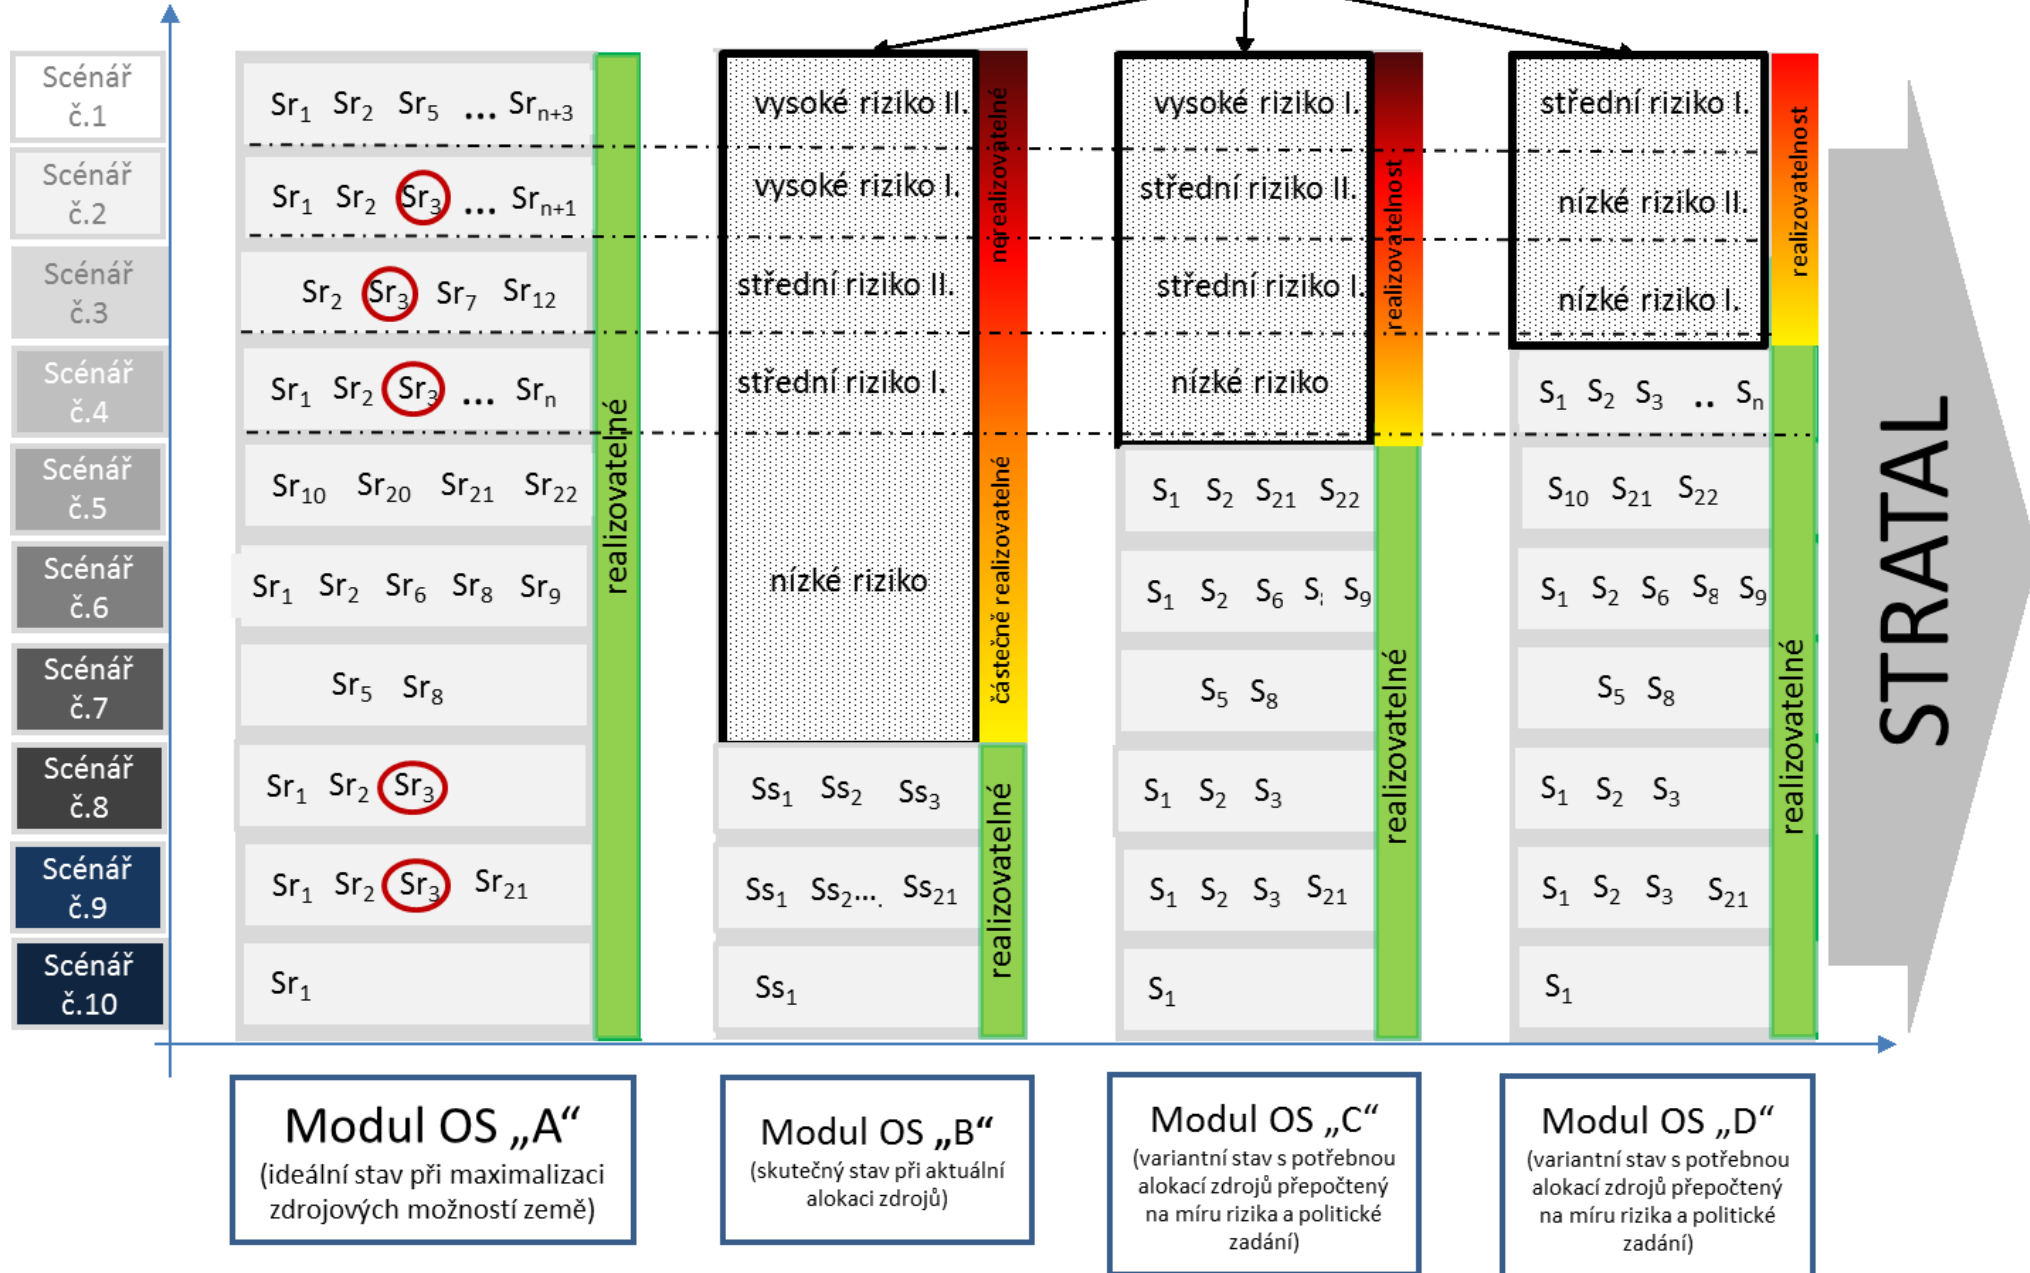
Scénář č.1
Scénář č.2
Scénář č.3
Scénář č.4
Scénář č.5
Scénář č.6
Scénář č.7
Scénář č.8
Scénář č.9
Scénář č.10

$Sr_1$ $Sr_2$ $Sr_5$ ... $Sr_{n+3}$
$Sr_1$ $Sr_2$ $Sr_3$ ... $Sr_{n+1}$
$Sr_2$ $Sr_3$ $Sr_7$ $Sr_{12}$
$Sr_1$ $Sr_2$ $Sr_3$ ... $Sr_n$
$Sr_{10}$ $Sr_{20}$ $Sr_{21}$ $Sr_{22}$
$Sr_1$ $Sr_2$ $Sr_6$ $Sr_8$ $Sr_9$
$Sr_5$ $Sr_8$
$Sr_1$ $Sr_2$ $Sr_3$
$Sr_1$ $Sr_2$ $Sr_3$ $Sr_{21}$
$Sr_1$
realizovatelné

vysoké riziko II.
vysoké riziko I.
střední riziko II.
střední riziko I.
nízké riziko
nerealizovatelné
částečně realizovatelné
$Ss_1$ $Ss_2$ $Ss_3$
$Ss_1$ $Ss_2$... $Ss_{21}$
$Ss_1$
realizovatelné

vysoké riziko I.
střední riziko II.
střední riziko I.
nízké riziko
realizovatelnost
$S_1$ $S_2$ $S_{21}$ $S_{22}$
$S_1$ $S_2$ $S_6$ $S_;$ $S_9$
$S_5$ $S_8$
$S_1$ $S_2$ $S_3$
$S_1$ $S_2$ $S_3$ $S_{21}$
$S_1$
realizovatelné

střední riziko I.
nízké riziko II.
nízké riziko I.
realizovatelnost
$S_1$ $S_2$ $S_3$ .. $S_n$
$S_{10}$ $S_{21}$ $S_{22}$
$S_1$ $S_2$ $S_6$ $S_8$ $S_9$
$S_5$ $S_8$
$S_1$ $S_2$ $S_3$
$S_1$ $S_2$ $S_3$ $S_{21}$
$S_1$
realizovatelné

STRATAL

Modul OS „A“
(ideální stav při maximalizaci zdrojových možností země)

Modul OS „B“
(skutečný stav při aktuální alokaci zdrojů)

Modul OS „C“
(variantní stav s potřebnou alokací zdrojů přepočtený na míru rizika a politické zadání)

Modul OS „D“
(variantní stav s potřebnou alokací zdrojů přepočtený na míru rizika a politické zadání)